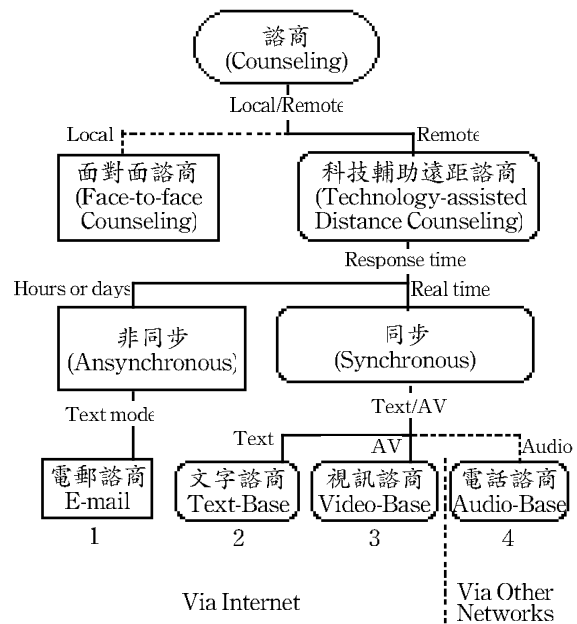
諮商
(Counseling)

Local/Remote

Local

Remote

面對面諮商
(Face-to-face Counseling)

科技輔助遠距諮商
(Technology-assisted Distance Counseling)

Response time

Hours or days

Real time

非同步
(Ansynchronous)

同步
(Synchronous)

Text mode

Text/AV

Text

AV

Audio

電郵諮商
E-mail
1

文字諮商
Text-Base
2

視訊諮商
Video-Base
3

電話諮商
Audio-Base
4

Via Internet

Via Other Networks